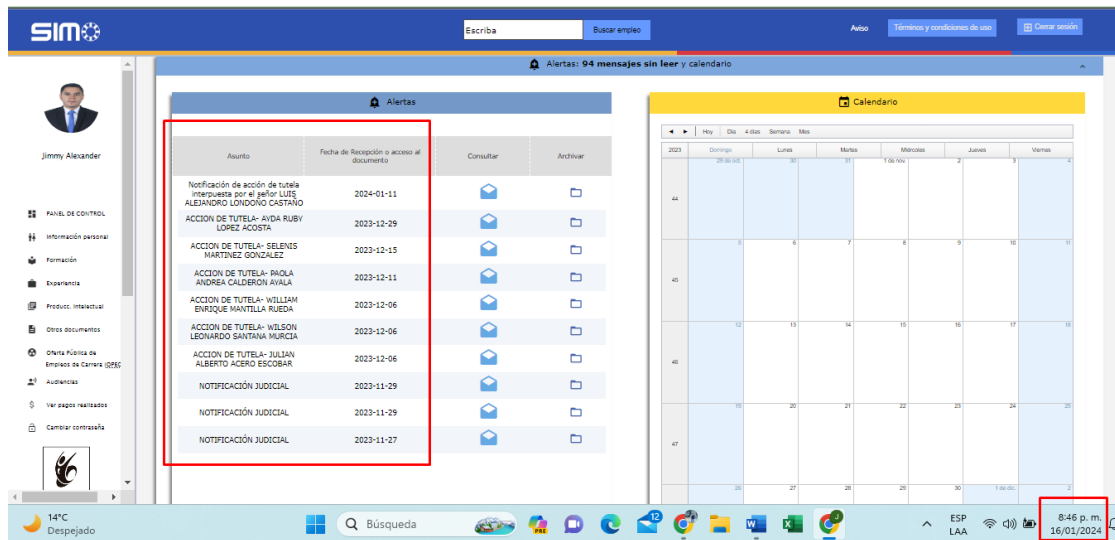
SIMO

Escriba

Buscar empleo

Aviso

Términos y condiciones de uso

Cerrar sesión

Jimmy Alexander

PANEL DE CONTROL

Información personal

Formación

Experiencia

Producc. intelectual

Otros documentos

Oferta Pública de Empleos de Carrera (OPEC)

Audiencias

Ver pagos realizados

Cambiar contraseña

Alertas: 94 mensajes sin leer y calendario

Alertas

| Asunto | Fecha de Recepción o acceso al documento | Consultar | Archivar |
|---|---|---|---|
| Notificación de acción de tutela interpuesta por el señor LUIS ALEJANDRO LONDOÑO CASTAÑO | 2024-01-11 | | |
| ACCION DE TUTELA- AYDA RUBY LOPEZ ACOSTA | 2023-12-29 | | |
| ACCION DE TUTELA- SELENIS MARTINEZ GONZALEZ | 2023-12-15 | | |
| ACCION DE TUTELA- PAOLA ANDREA CALDERON AYALA | 2023-12-11 | | |
| ACCION DE TUTELA- WILLIAM ENRIQUE MANTILLA RUEDA | 2023-12-06 | | |
| ACCION DE TUTELA- WILSON LEONARDO SANTANA MURCIA | 2023-12-06 | | |
| ACCION DE TUTELA- JULIAN ALBERTO ACERO ESCOBAR | 2023-12-06 | | |
| NOTIFICACIÓN JUDICIAL | 2023-11-29 | | |
| NOTIFICACIÓN JUDICIAL | 2023-11-29 | | |
| NOTIFICACIÓN JUDICIAL | 2023-11-27 | | |

Calendario

Hoy Día 4 días Semana Mes

| 2023 | Domingo | Lunes | Martes | Miércoles | Jueves | Viernes |
|---|---|---|---|---|---|---|
| 44 | 29 de oct. | 30 | 31 | 1 de nov. | 2 | 3 |
| 45 | 5 | 6 | 7 | 8 | 9 | 10 |
| 46 | 12 | 13 | 14 | 15 | 16 | 17 |
| 47 | 19 | 20 | 21 | 22 | 23 | 24 |
| | 26 | 27 | 28 | 29 | 30 | 1 de dic. |

14°C
Despejado

Búsqueda

ESP
LAA

8:46 p. m.
16/01/2024